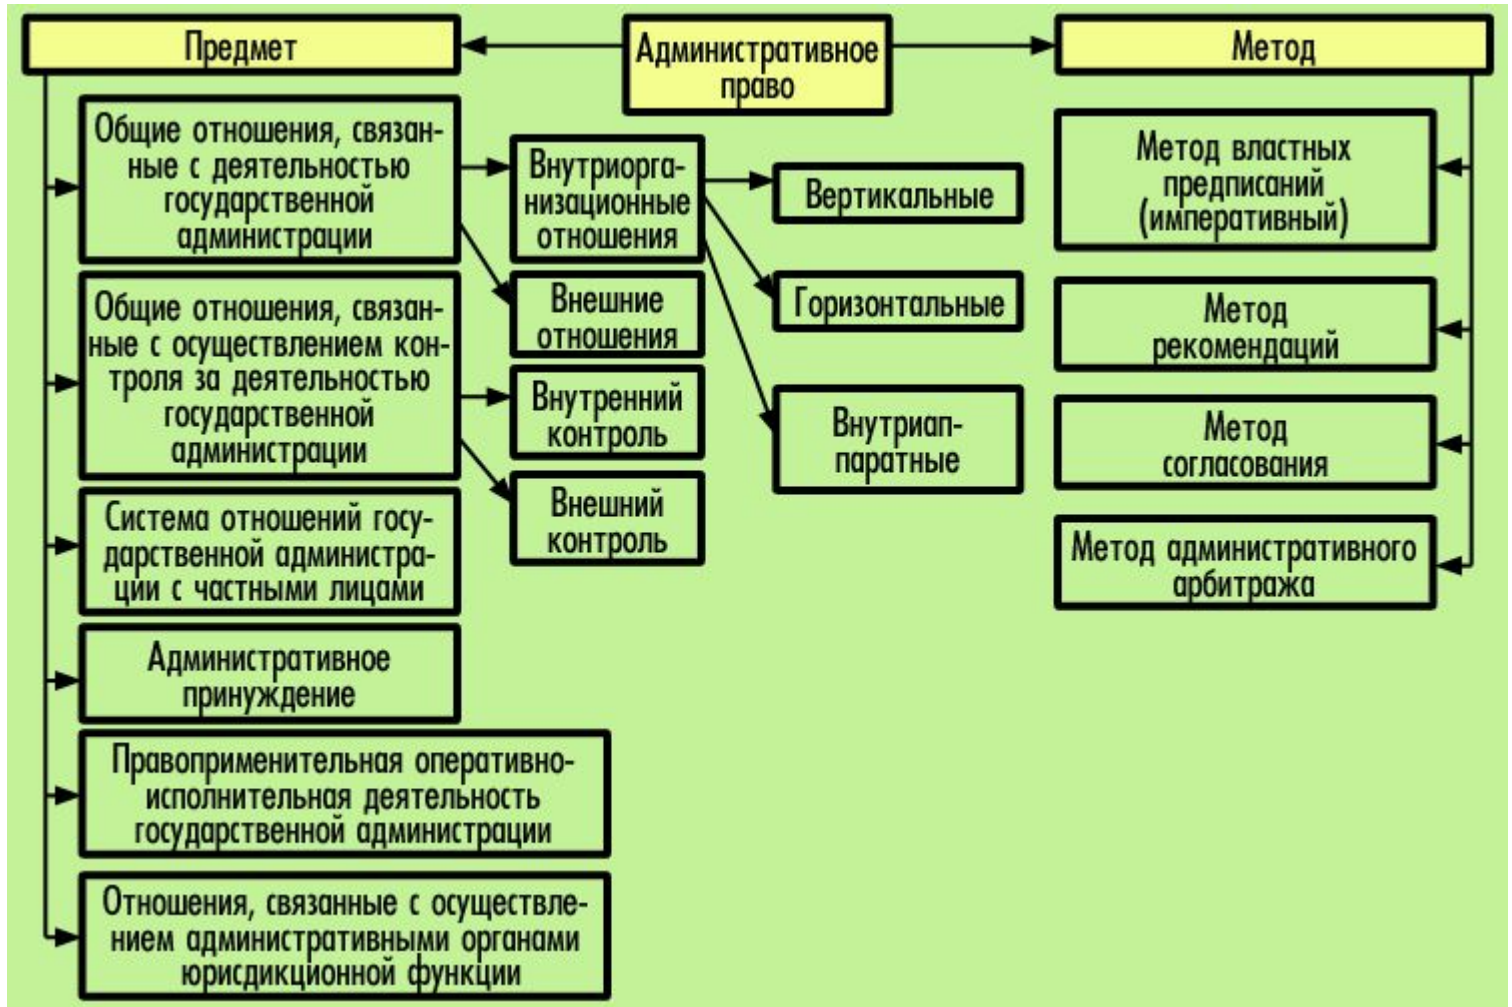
Предмет

Административное право

Метод

Общие отношения, связанные с деятельностью государственной администрации

Внутриорганизационные отношения

Вертикальные

Метод властных предписаний (императивный)

Внешние отношения

Горизонтальные

Общие отношения, связанные с осуществлением контроля за деятельностью государственной администрации

Метод рекомендаций

Внутренний контроль

Внутриаппаратные

Метод согласования

Внешний контроль

Система отношений государственной администрации с частными лицами

Метод административного арбитража

Административное принуждение

Правоприменительная оперативно-исполнительная деятельность государственной администрации

Отношения, связанные с осуществлением административными органами юрисдикционной функции